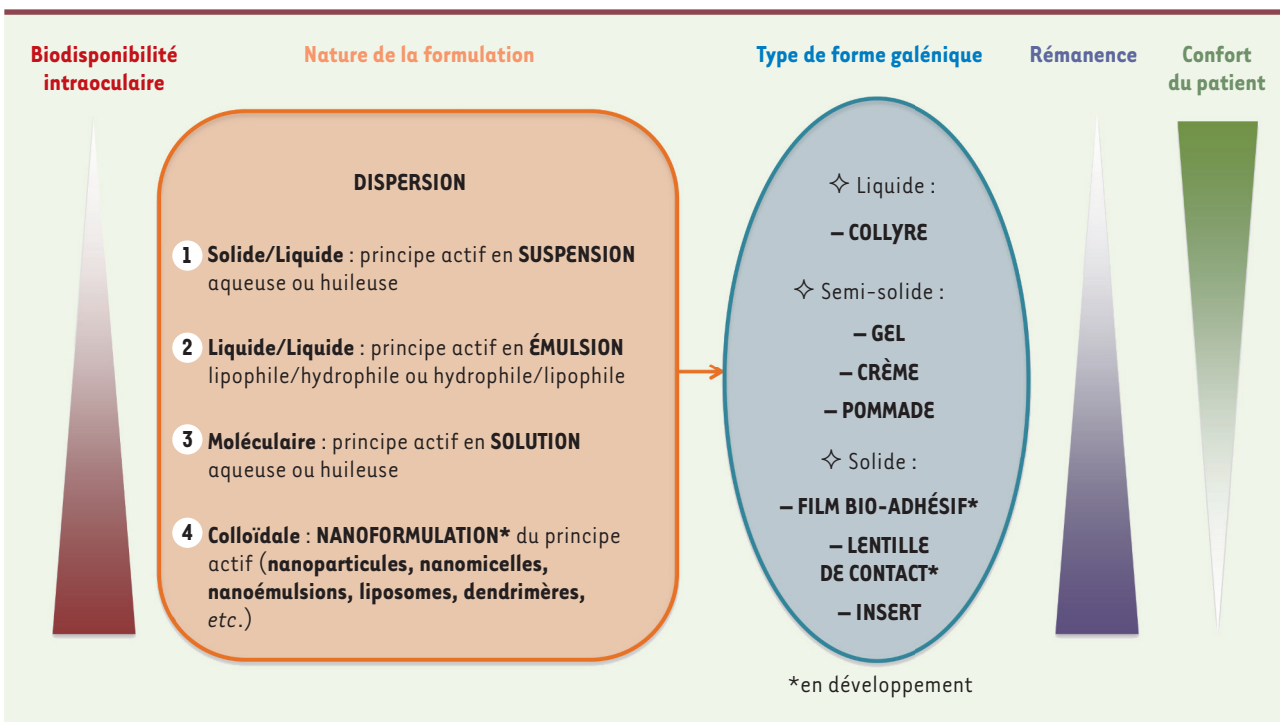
Biodisponibilité intraoculaire

Nature de la formulation

Type de forme galénique

Rémanence

Confort du patient

DISPERSION

1 Solide/Liquide : principe actif en SUSPENSION aqueuse ou huileuse

2 Liquide/Liquide : principe actif en ÉMULSION lipophile/hydrophile ou hydrophile/lipophile

3 Moléculaire : principe actif en SOLUTION aqueuse ou huileuse

4 Colloïdale : NANOFORMULATION* du principe actif (nanoparticules, nanomicelles, nanoémulsions, liposomes, dendrimères, etc.)

✧ Liquide :

– COLLYRE

✧ Semi-solide :

– GEL

– CRÈME

– POMMADE

✧ Solide :

– FILM BIO-ADHÉSIF*

– LENTILLE DE CONTACT*

– INSERT

*en développement